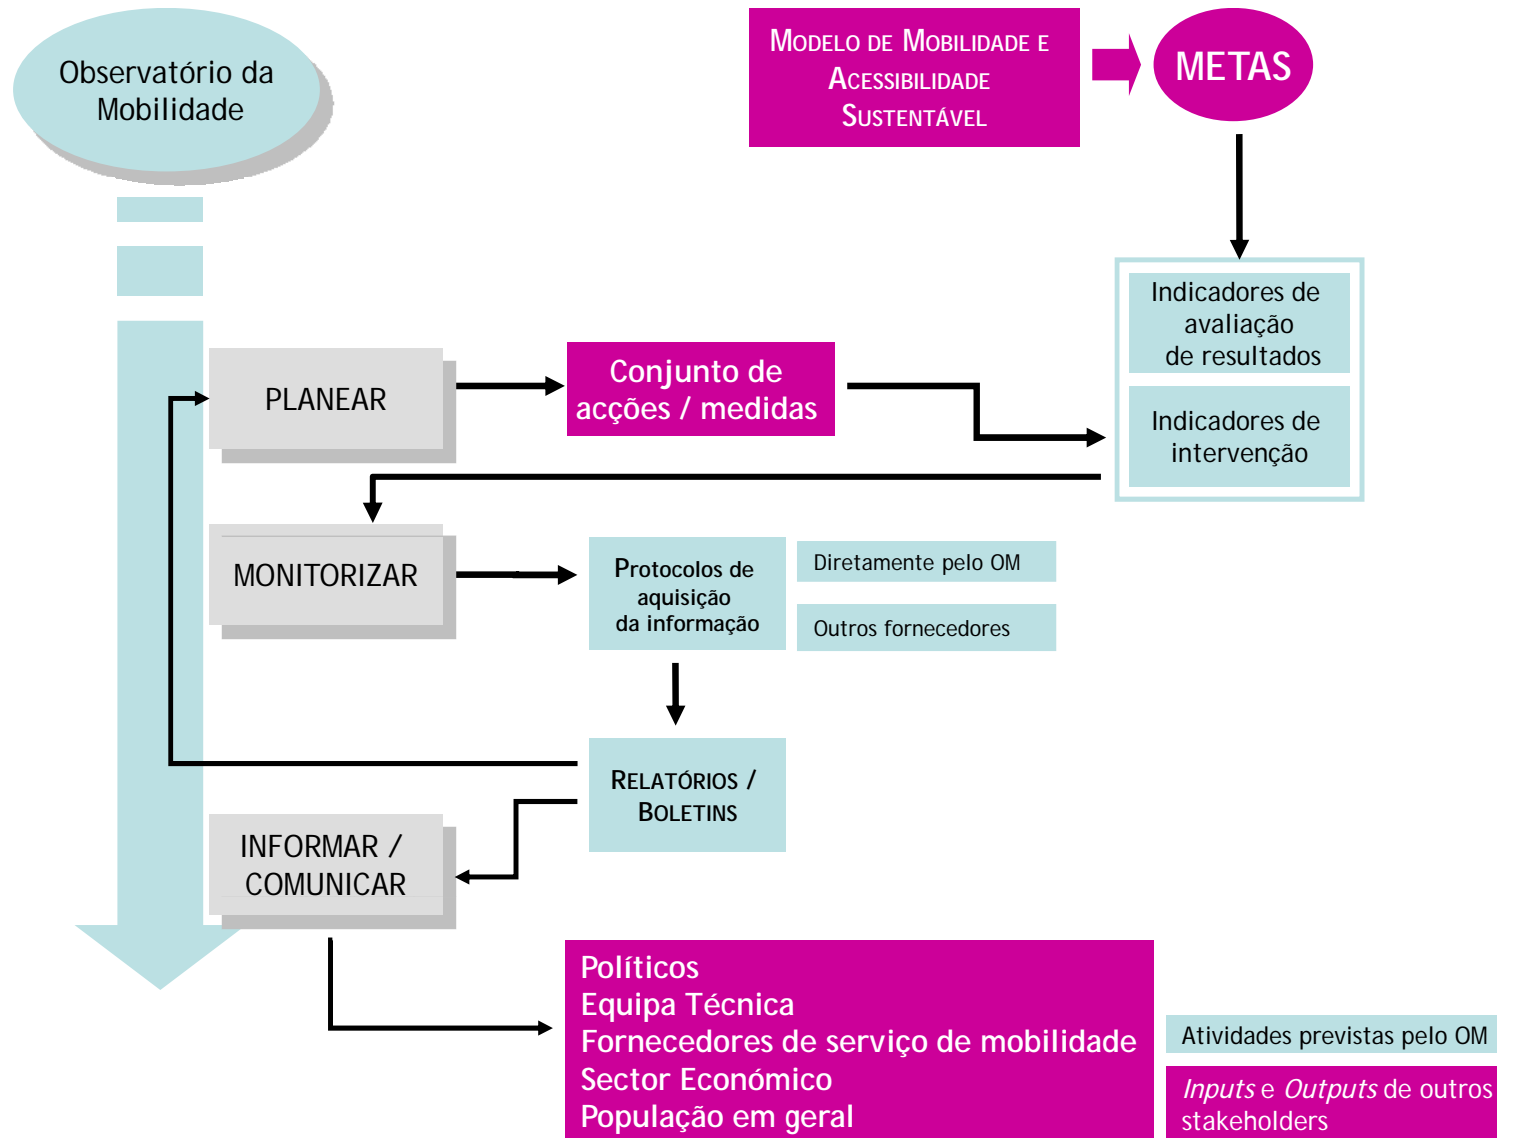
Observatório da Mobilidade

Modelo de Mobilidade e Acessibilidade Sustentável

METAS

Indicadores de avaliação de resultados

Indicadores de intervenção

PLANEAR

Conjunto de acções / medidas

MONITORIZAR

Protocolos de aquisição da informação

Diretamente pelo OM

Outros fornecedores

Relatórios / Boletins

INFORMAR / COMUNICAR

Políticos
Equipa Técnica
Fornecedores de serviço de mobilidade
Sector Económico
População em geral

Atividades previstas pelo OM

*Inputs* e *Outputs* de outros stakeholders